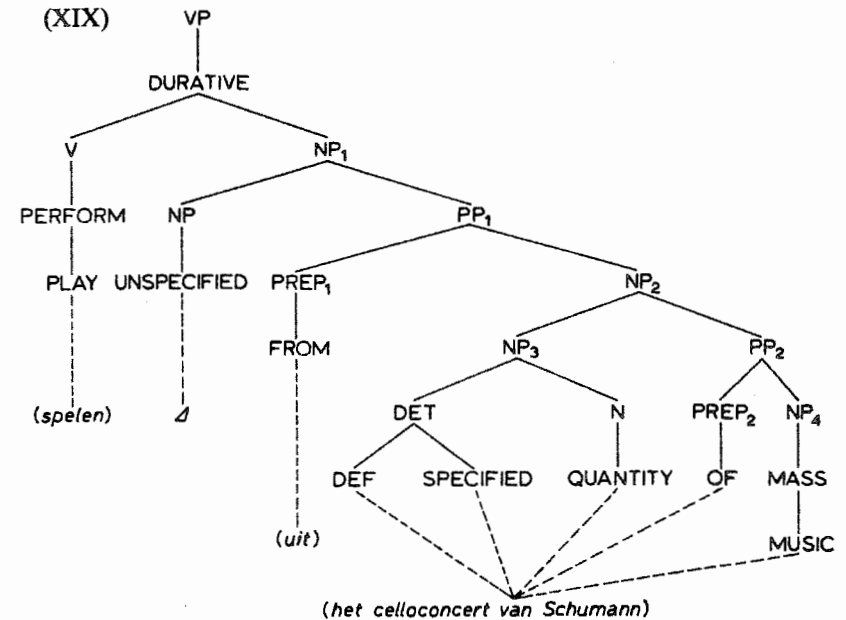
(XIX)

VP

DURATIVE

V

$NP_1$

PERFORM

NP

$PP_1$

PLAY

UNSPECIFIED

$PREP_1$

$NP_2$

FROM

$NP_3$

$PP_2$

(spelen)

$\Delta$

DET

N

$PREP_2$

$NP_4$

DEF

SPECIFIED

QUANTITY

OF

MASS

(uit)

MUSIC

(het celloconcert van Schumann)